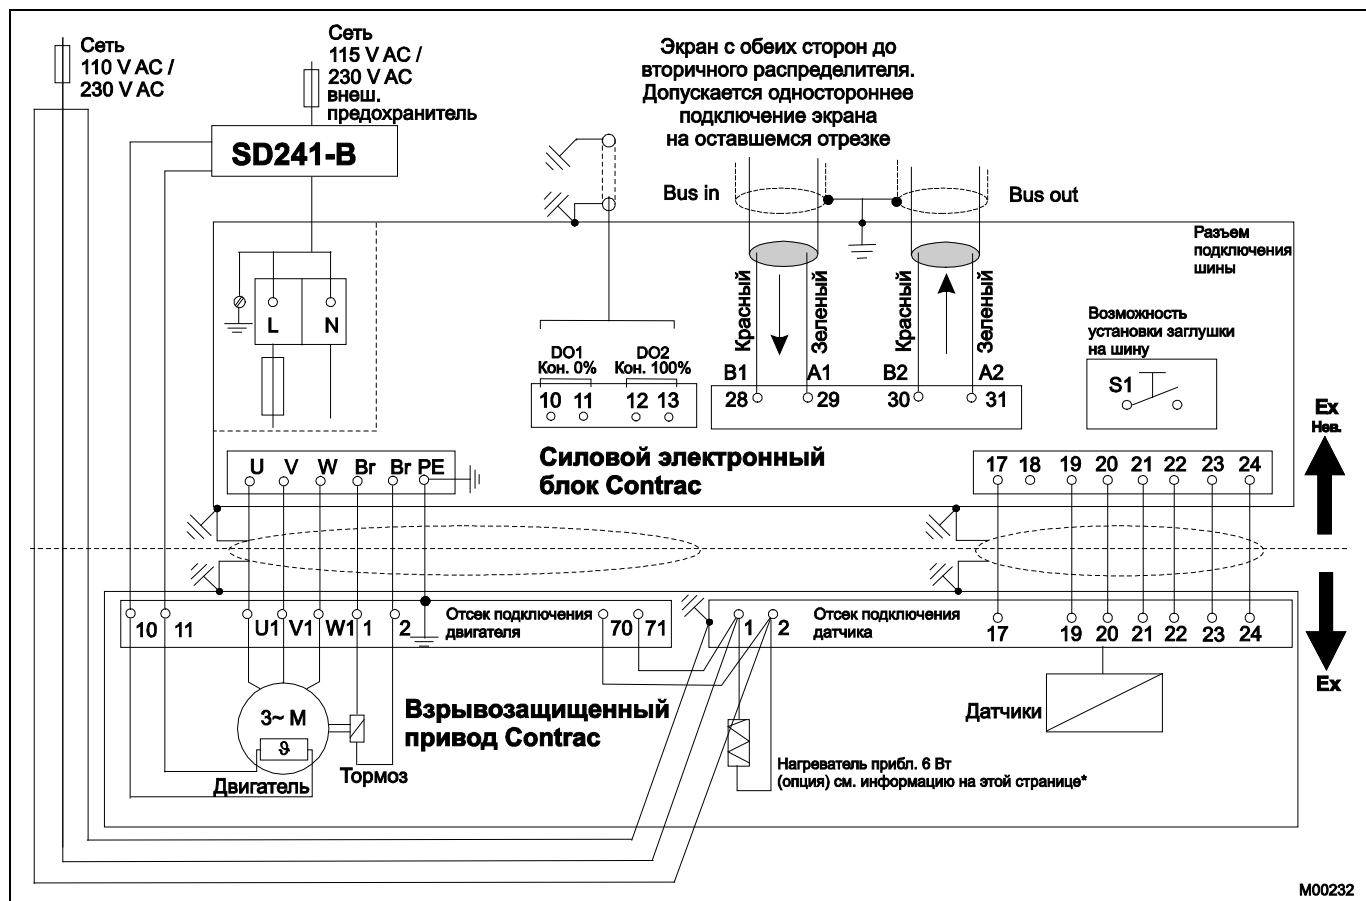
Сеть
110 V AC /
230 V AC

Сеть
115 V AC /
230 V AC
внеш.
предохранитель

SD241-B

Экран с обеих сторон до вторичного распределителя. Допускается одностороннее подключение экрана на оставшемся отрезке

Bus in

Bus out

Разъем подключения шины

L

N

DO1
Кон. 0%

DO2
Кон. 100%

10 11 12 13

Красный

Зеленый

Красный

Зеленый

B1 A1 B2 A2

28 29 30 31

Возможность установки заглушки на шину

S1

Ex
Нев.

U V W Br Br PE

Силовой электронный блок Contrac

17 18 19 20 21 22 23 24

10 11 U1 V1 W1 1 2

Отсек подключения двигателя

70 71

1 2

Отсек подключения датчика

17 19 20 21 22 23 24

Ex

3~ M

$\vartheta$

Взрывозащищенный привод Contrac

Датчики

Тормоз

Двигатель

Нагреватель прибл. 6 Вт (опция) см. информацию на этой странице*

M00232